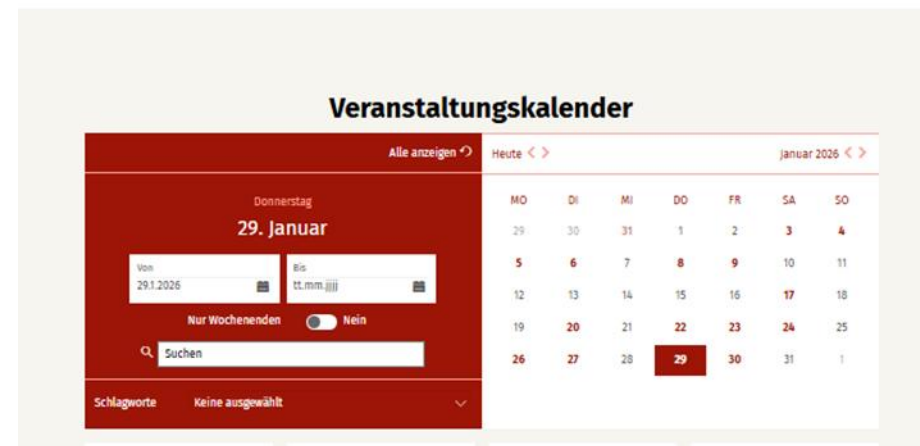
Veranstaltungskalender

Alle anzeigen

Donnerstag
29. Januar

Von
29.1.2026

Bis
tt.mm.jjjj

Nur Wochenenden Nein

Suchen

Schlagworte Keine ausgewählt

Heute

Januar 2026

| MO | DI | MI | DO | FR | SA | SO |
|---|---|---|---|---|---|---|
| 29 | 30 | 31 | 1 | 2 | 3 | 4 |
| 5 | 6 | 7 | 8 | 9 | 10 | 11 |
| 12 | 13 | 14 | 15 | 16 | 17 | 18 |
| 19 | 20 | 21 | 22 | 23 | 24 | 25 |
| 26 | 27 | 28 | 29 | 30 | 31 | 1 |